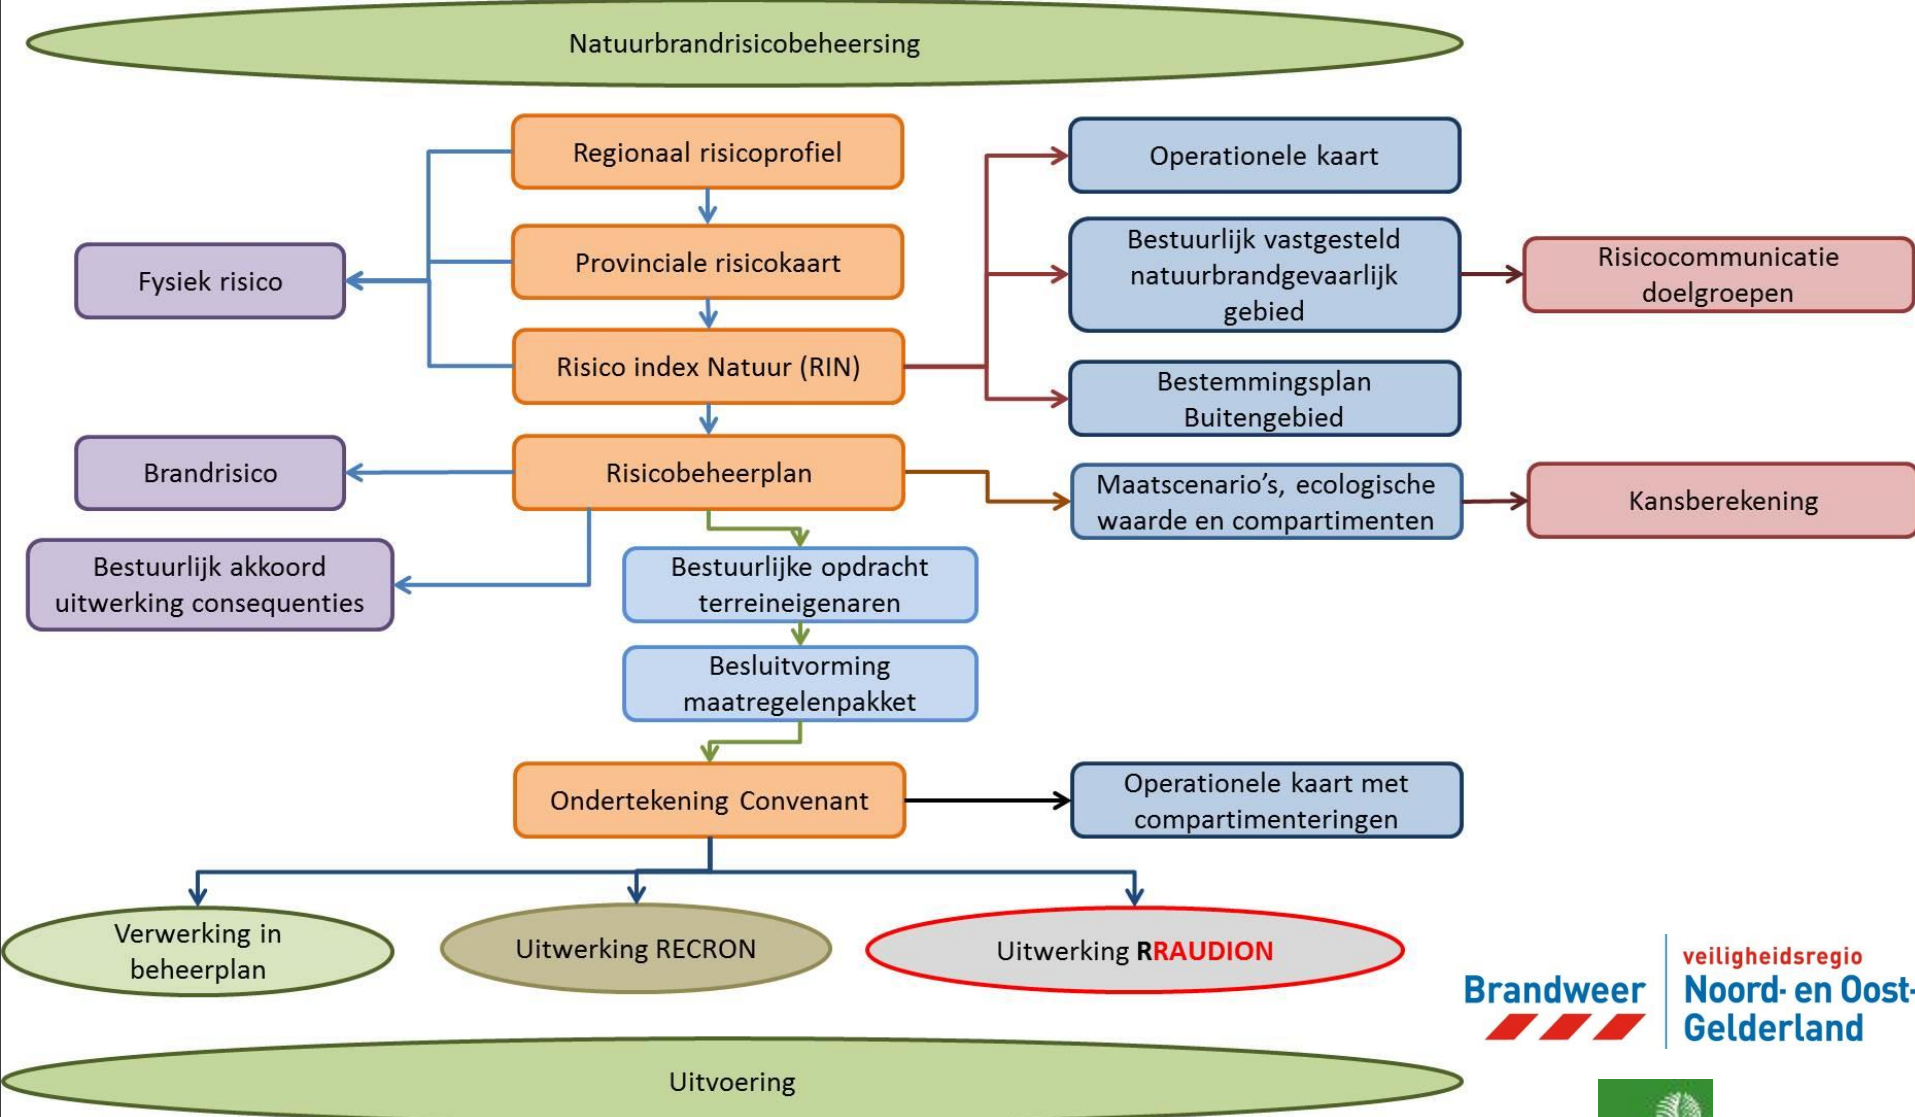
Natuurbrandrisicobeheersing

Regionaal risicoprofiel

Provinciale risicokaart

Risico index Natuur (RIN)

Risicobeheerplan

Fysiek risico

Brandrisico

Bestuurlijk akkoord uitwerking consequenties

Operationele kaart

Bestuurlijk vastgesteld natuurbrandgevaarlijk gebied

Risicocommunicatie doelgroepen

Bestemmingsplan Buitengebied

Maatscenario's, ecologische waarde en compartimenten

Kansberekening

Bestuurlijke opdracht terreineigenaren

Besluitvorming maatregelenpakket

Ondertekening Convenant

Operationele kaart met compartimenteringen

Verwerking in beheerplan

Uitwerking RECRON

Uitwerking RRAUDION

Brandweer

veiligheidsregio Noord- en Oost-Gelderland

Uitvoering